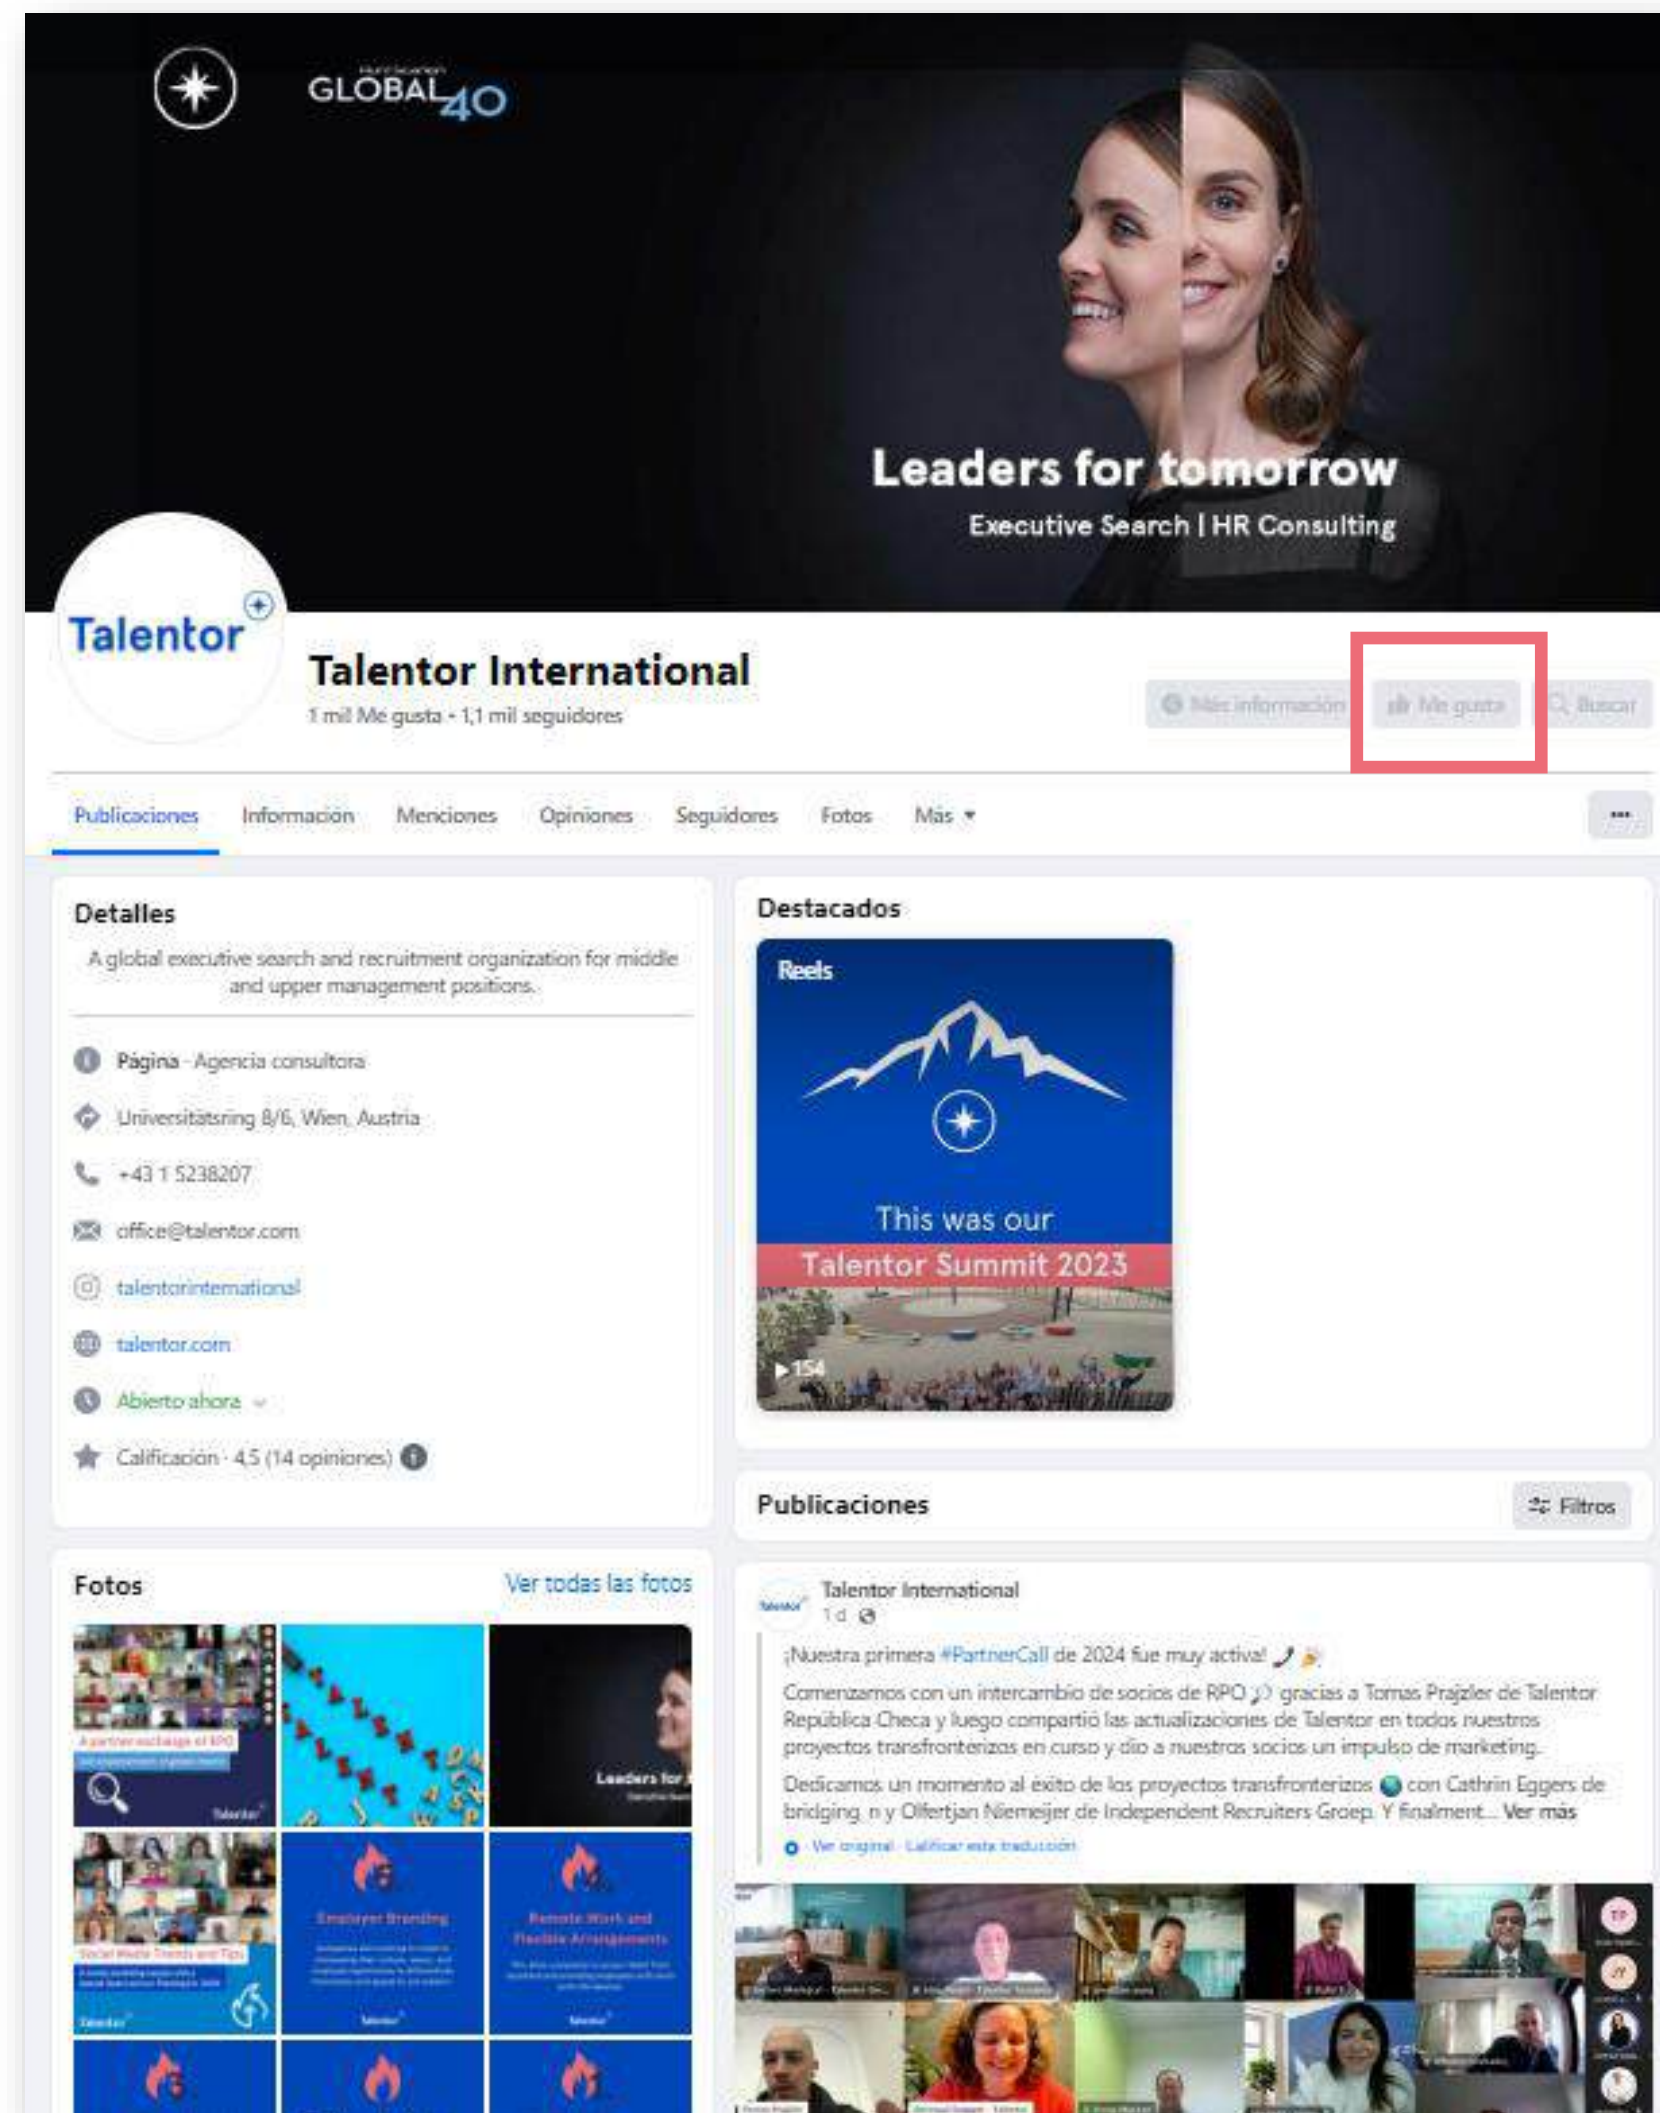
GLOBAL 40

Leaders for tomorrow

Executive Search | HR Consulting

Talentor

Talentor International

1 mil Me gusta • 1,1 mil seguidores

Más información · Me gusta · Buscar

Publicaciones · Información · Menciones · Opiniones · Seguidores · Fotos · Más ▾ · ···

Detalles

A global executive search and recruitment organization for middle and upper management positions.

Página · Agencia consultora

Universitätsring 8/6, Wien, Austria

+43 1 5238207

office@talentor.com

talentorinternational

talentor.com

Abierto ahora

Calificación · 4,5 (14 opiniones)

Destacados

Reels

This was our

Talentor Summit 2023

▶ 154

Publicaciones

Filtros

Talentor International

1 d

¡Nuestra primera #PartnerCall de 2024 fue muy activa!

Comenzamos con un intercambio de socios de RPO gracias a Tomas Prajzler de Talentor República Checa y luego compartió las actualizaciones de Talentor en todos nuestros proyectos transfronterizos en curso y dio a nuestros socios un impulso de marketing.

Dedicamos un momento al éxito de los proyectos transfronterizos con Cathrin Eggers de bridging n y Olfertjan Niemeijer de Independent Recruiters Groep. Y finalment... Ver más

Ver original · Calificar esta traducción

Fotos

Ver todas las fotos

Leaders for

Employer Branding

Remote Work and Flexible Arrangements

Social Media Trends and Tips